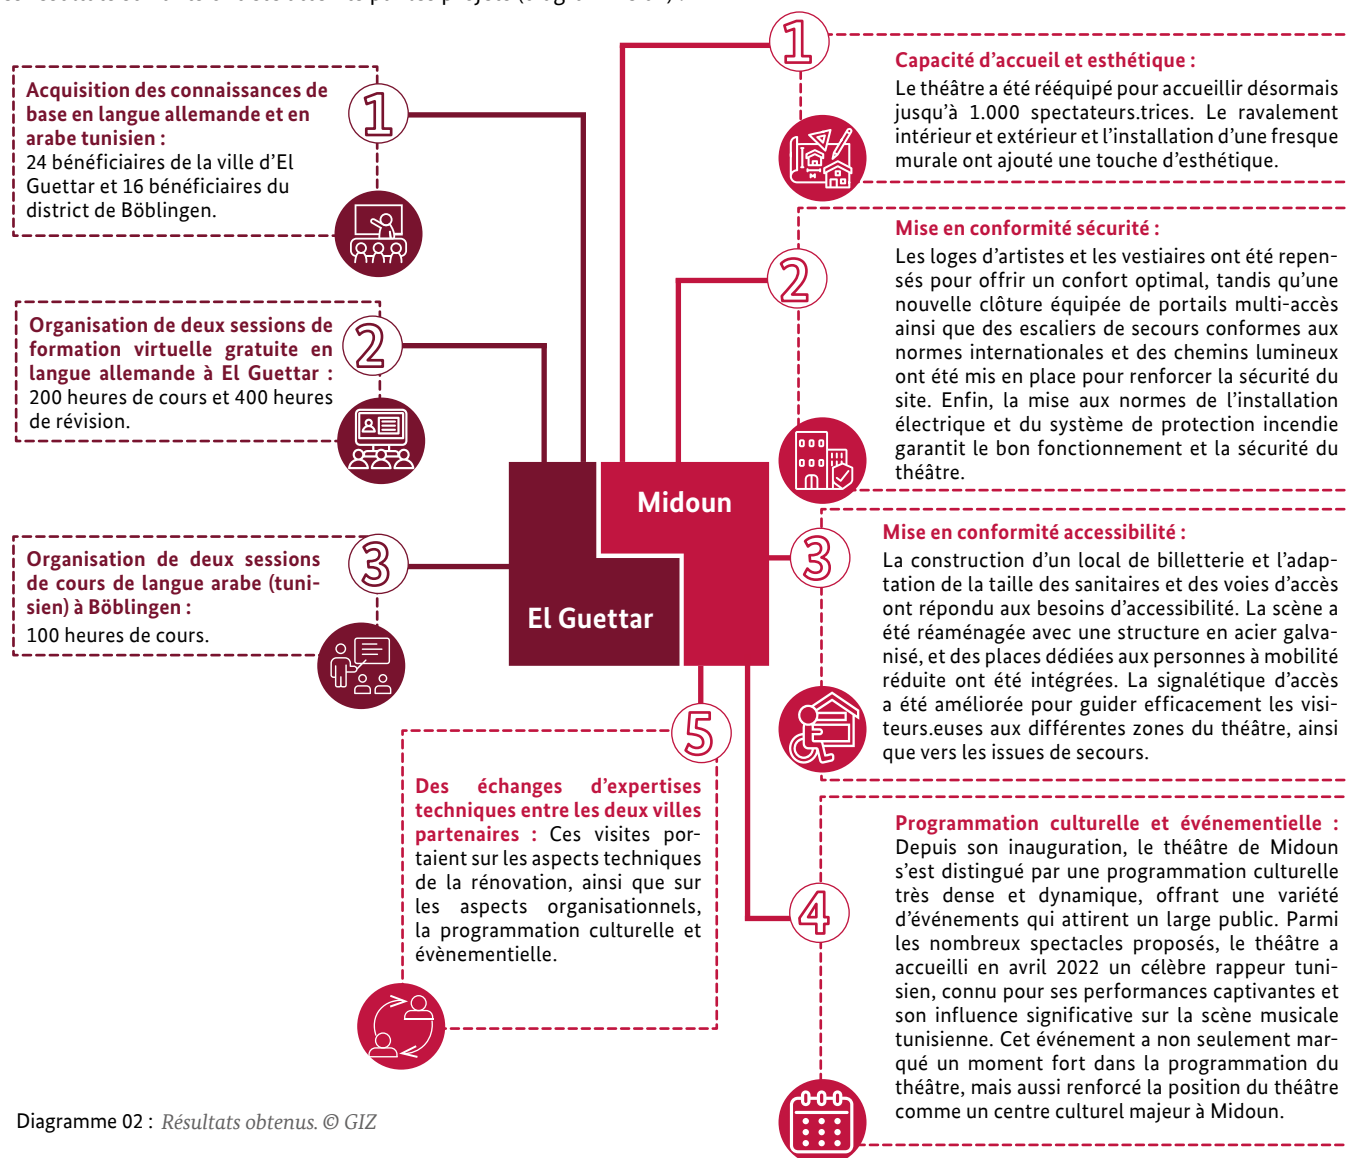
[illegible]

1

Acquisition des connaissances de base en langue allemande et en arabe tunisien :
24 bénéficiaires de la ville d'El Guettar et 16 bénéficiaires du district de Böblingen.

2

Organisation de deux sessions de formation virtuelle gratuite en langue allemande à El Guettar :
200 heures de cours et 400 heures de révision.

3

Organisation de deux sessions de cours de langue arabe (tunisien) à Böblingen :
100 heures de cours.

Midoun

El Guettar

5

Des échanges d'expertises techniques entre les deux villes partenaires : Ces visites portaient sur les aspects techniques de la rénovation, ainsi que sur les aspects organisationnels, la programmation culturelle et évènementielle.

1

Capacité d'accueil et esthétique :
Le théâtre a été rééquipé pour accueillir désormais jusqu'à 1.000 spectateurs.trices. Le ravalement intérieur et extérieur et l'installation d'une fresque murale ont ajouté une touche d'esthétique.

2

Mise en conformité sécurité :
Les loges d'artistes et les vestiaires ont été repensés pour offrir un confort optimal, tandis qu'une nouvelle clôture équipée de portails multi-accès ainsi que des escaliers de secours conformes aux normes internationales et des chemins lumineux ont été mis en place pour renforcer la sécurité du site. Enfin, la mise aux normes de l'installation électrique et du système de protection incendie garantit le bon fonctionnement et la sécurité du théâtre.

3

Mise en conformité accessibilité :
La construction d'un local de billetterie et l'adaptation de la taille des sanitaires et des voies d'accès ont répondu aux besoins d'accessibilité. La scène a été réaménagée avec une structure en acier galvanisé, et des places dédiées aux personnes à mobilité réduite ont été intégrées. La signalétique d'accès a été améliorée pour guider efficacement les visiteurs.euses aux différentes zones du théâtre, ainsi que vers les issues de secours.

4

Programmation culturelle et événementielle :
Depuis son inauguration, le théâtre de Midoun s'est distingué par une programmation culturelle très dense et dynamique, offrant une variété d'événements qui attirent un large public. Parmi les nombreux spectacles proposés, le théâtre a accueilli en avril 2022 un célèbre rappeur tunisien, connu pour ses performances captivantes et son influence significative sur la scène musicale tunisienne. Cet événement a non seulement marqué un moment fort dans la programmation du théâtre, mais aussi renforcé la position du théâtre comme un centre culturel majeur à Midoun.

Diagramme 02 : Résultats obtenus. © GIZ